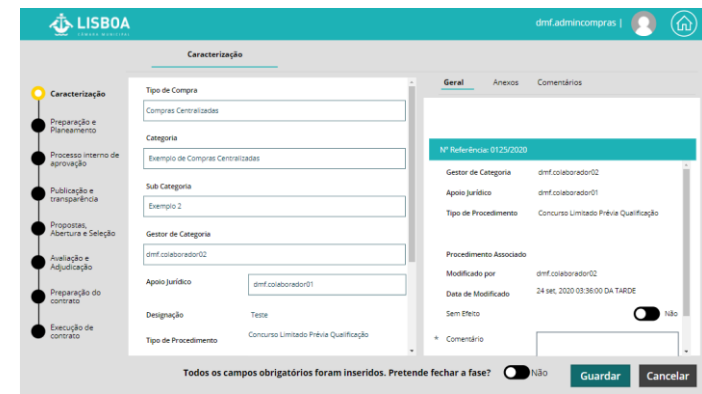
LISBOA
CÂMARA MUNICIPAL

dmf.admincompras |

Caracterização

Caracterização
Preparação e Planeamento
Processo interno de aprovação
Publicação e transparência
Propostas, Abertura e Seleção
Avaliação e Adjudicação
Preparação do contrato
Execução de contrato

Tipo de Compra
Compras Centralizadas
Categoria
Exemplo de Compras Centralizadas
Sub Categoria
Exemplo 2
Gestor de Categoria
dmf.colaborador02
Apoio Jurídico
dmf.colaborador01
Designação
Teste
Tipo de Procedimento
Concurso Limitado Prévia Qualificação

Geral
Anexos
Comentários

Nº Referência: 0125/2020

| | |
|---|---|
| Gestor de Categoria | dmf.colaborador02 |
| Apoio Jurídico | dmf.colaborador01 |
| Tipo de Procedimento | Concurso Limitado Prévia Qualificação |
| Procedimento Associado | |
| Modificado por | dmf.colaborador02 |
| Data de Modificado | 24 set, 2020 03:36:00 DA TARDE |
| Sem Efeito | Não |

+ Comentário

Todos os campos obrigatórios foram inseridos. Pretende fechar a fase?
Não
Guardar
Cancelar